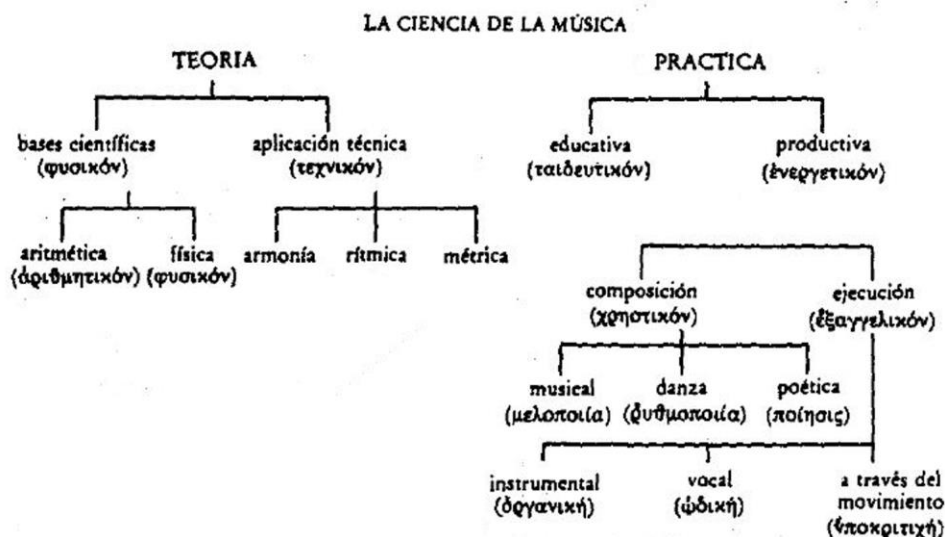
LA CIENCIA DE LA MÚSICA

TEORIA

bases científicas (φυσικόν)

aplicación técnica (τεχνικόν)

aritmética (ἀριθμητικόν)

física (φυσικόν)

armonía

rítmica

métrica

PRACTICA

educativa (παιδευτικόν)

productiva (ἐνεργετικόν)

composición (χρηστικόν)

ejecución (ἐξαγγελικόν)

musical (μελοποιία)

danza (ῥυθμοποιία)

poética (ποίησις)

instrumental (ὀργανική)

vocal (ᾠδική)

a través del movimiento (ὑποκριτική)